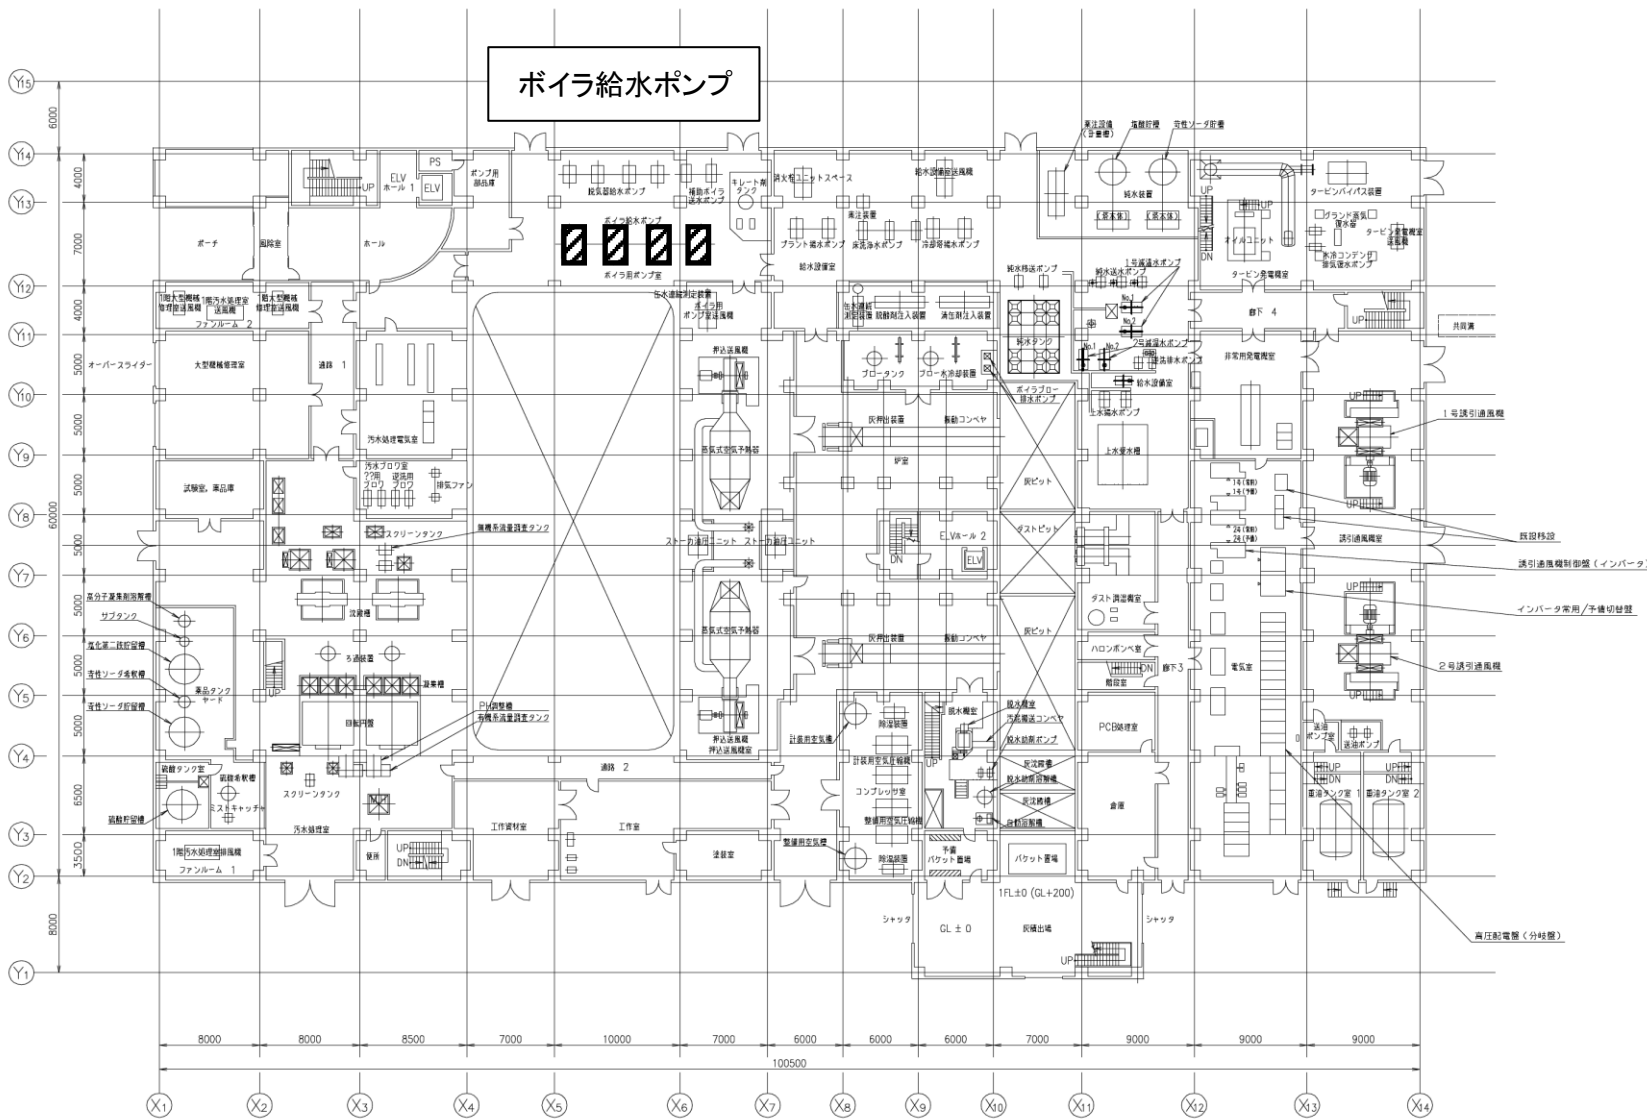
ボイラ給水ポンプ

Y15
Y14
Y13
Y12
Y11
Y10
Y9
Y8
Y7
Y6
Y5
Y4
Y3
Y2
Y1

6000
4000
7000
4000
5000
5000
5000
60000
5000
5000
5000
5000
6500
3500
8000

PS
ELV
ホール 1
ELV
UP
ポンプ用部品庫
ポーチ
風除室
ホール
1階大型機械修理室送風機
1階汚水処理室送風機
1階大型機械修理室送風機
ファンルーム 2
オーバースライダー
大型機械修理室
通路 1
汚水処理電気室
試験室、薬品庫
汚水ブロワ室
ブロワ
逆洗用ブロワ
排気ファン
スクリーンタンク
無機系流量調整タンク
高分子凝集剤溶解槽
サブタンク
塩化第二鉄貯留槽
苛性ソーダ希釈槽
苛性ソーダ貯留槽
薬品タンクヤード
沈殿槽
ろ過装置
凝集槽
UP
PH調整槽
有機系流量調整タンク
自動洗浄
硫酸タンク室
硫酸希釈槽
ミストキャッチャ
硫酸貯留槽
スクリーンタンク
汚水処理室
倉庫
UP
DN
1階汚水処理室排風機
ファンルーム 1
脱気器給水ポンプ
ボイラ給水ポンプ
ボイラ用ポンプ室
補助ボイラ送水ポンプ
キレート剤タンク
ボイラ用ポンプ室送風機
汚水連続測定装置
押込送風機
蒸気式空気予熱器
ストーカ油圧ユニット
ストーカ油圧ユニット
蒸気式空気予熱器
押込送風機
押込送風機室
通路 2
工作資材室
工作室
塗装室
消火栓ユニットスペース
給水設備室送風機
薬注装置
プラント補水ポンプ
床洗浄水ポンプ
冷却塔補水ポンプ
給水設備室
生水連続測定装置
脱酸剤注入装置
清缶剤注入装置
ブロータンク
ブロー水冷却装置
ボイラブロー排水ポンプ
灰押出装置
振動コンベヤ
炉室
ELVホール 2
DN
ELV
灰押出装置
振動コンベヤ
灰ピット
ダストピット
灰ピット
計装用空気槽
除湿装置
計装用空気圧縮機
コンプレッサ室
整備用空気圧縮機
整備用空気槽
除湿装置
脱水機室
汚泥搬送コンベヤ
脱水助剤ポンプ
脱水助剤溶解槽
炭沈槽
自動回転槽
予備バケット置場
バケット置場
1FL±0 (GL+200)
シャッタ
GL ± 0
灰積出場
シャッタ
UP
薬注設備(計量槽)
塩酸貯槽
苛性ソーダ貯槽
純水装置
純水移送ポンプ
1号減温水ポンプ
純水送水ポンプ
No.1
No.2
純水タンク
No.1
No.2
2号減温水ポンプ
洗車水ポンプ
給水設備室
上水補水ポンプ
上水受水槽
ダスト調温機室
ハロンボンベ室
DN
階段室
廊下3
PCB処理室
倉庫
UP
DN
オイルユニット
タービン発電機室
タービンバイパス装置
グランド蒸気復水器
タービン室電機盤
水冷コンデンサ
復水ポンプ
廊下 4
UP
共同溝
非常用発電機室
1号誘引通風機
既設移設
誘引通風機室
誘引通風機制御盤（インバータ）
インバータ常用／予備切替盤
電気室
2号誘引通風機
送油ポンプ室
送油ポンプ
UP
DN
UP
DN
重油タンク室 1
重油タンク室 2
高圧配電盤（分岐盤）

8000
8000
8500
7000
10000
7000
6000
6000
6000
7000
9000
9000
9000
100500

X1
X2
X3
X4
X5
X6
X7
X8
X9
X10
X11
X12
X13
X14